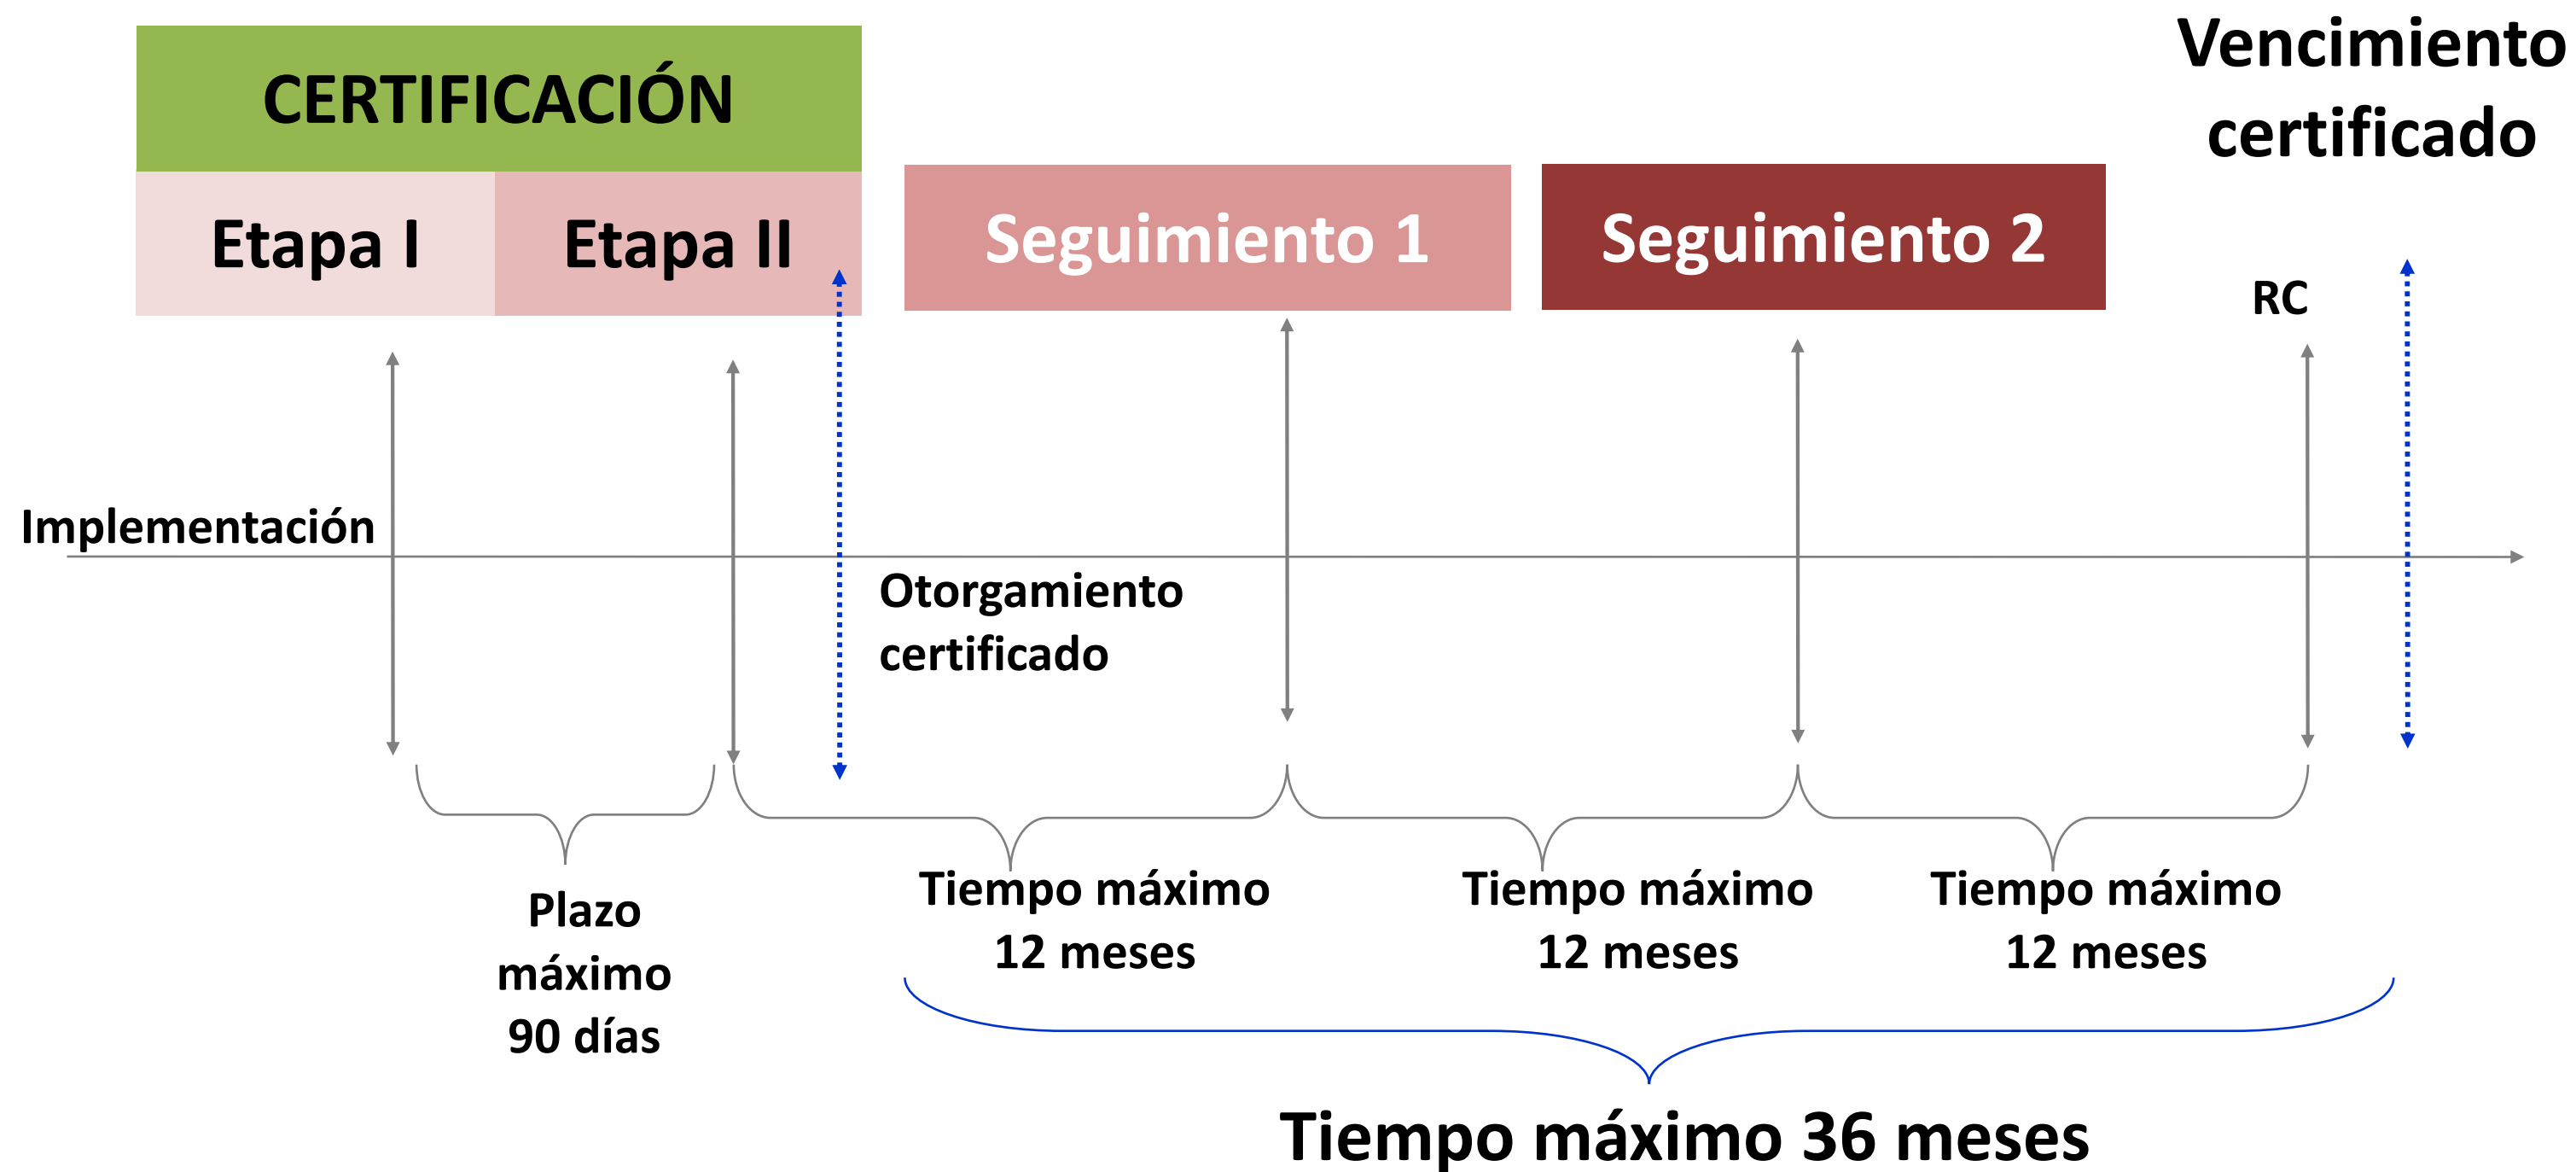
CERTIFICACIÓN

Etapa I

Etapa II

Seguimiento 1

Seguimiento 2

Vencimiento certificado

RC

Implementación

Otorgamiento certificado

Plazo máximo 90 días

Tiempo máximo 12 meses

Tiempo máximo 12 meses

Tiempo máximo 12 meses

Tiempo máximo 36 meses